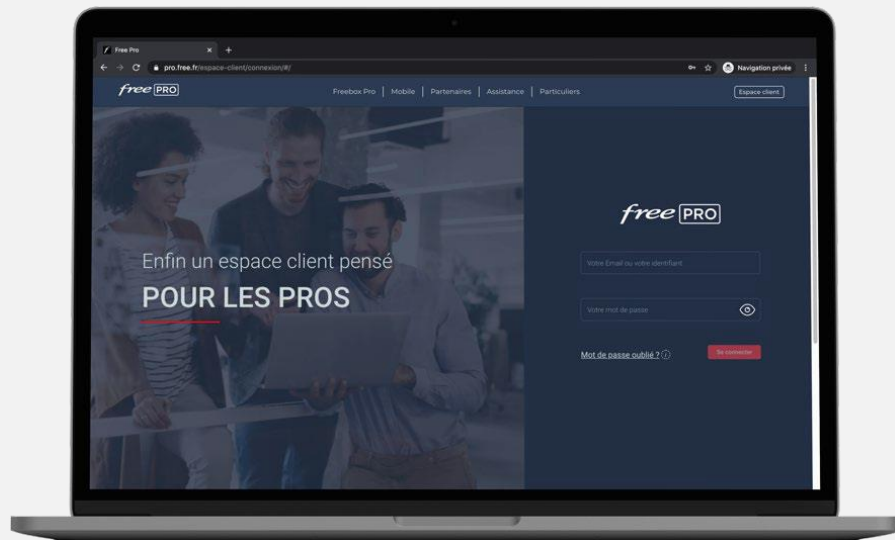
Free Pro
pro.free.fr/espace-client/connexion/#/
Navigation privée
free PRO
Freebox Pro | Mobile | Partenaires | Assistance | Particuliers
Espace client

Enfin un espace client pensé
POUR LES PROS

free PRO
Votre Email ou votre identifiant
Votre mot de passe
Mot de passe oublié ?
Se connecter